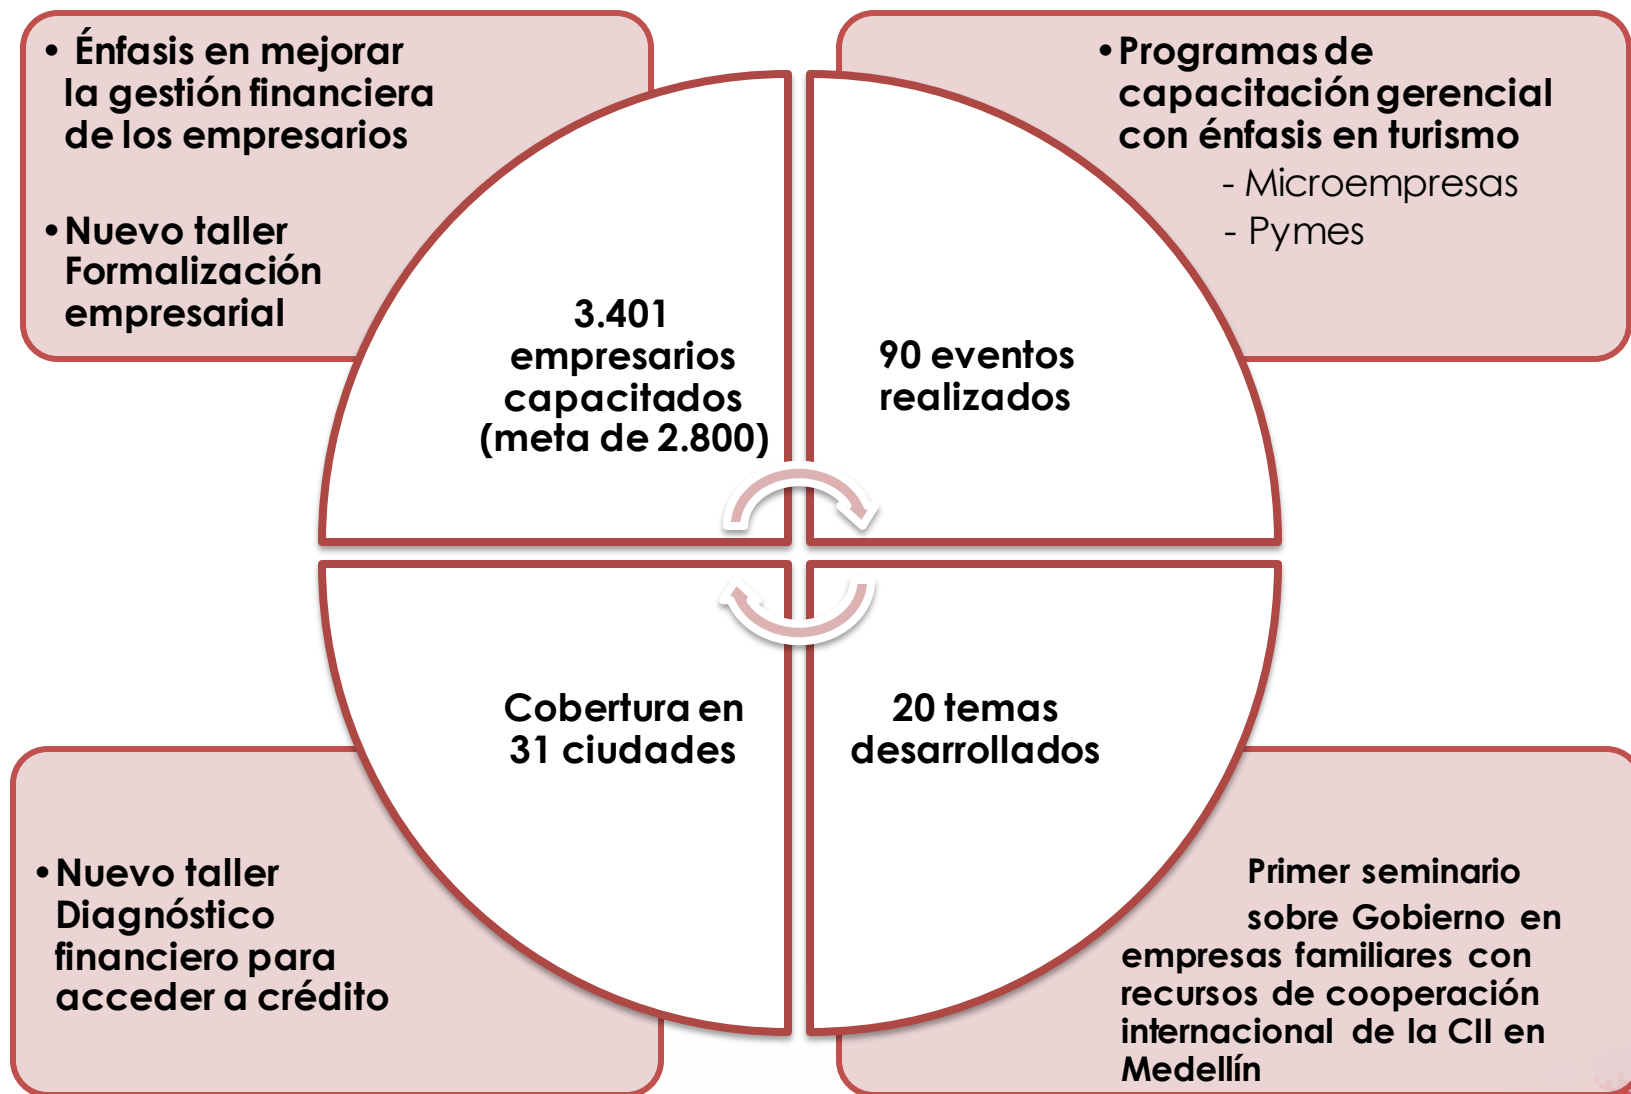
• Énfasis en mejorar la gestión financiera de los empresarios

• Nuevo taller Formalización empresarial

• Programas de capacitación gerencial con énfasis en turismo
- Microempresas
- Pymes

3.401 empresarios capacitados (meta de 2.800)

90 eventos realizados

Cobertura en 31 ciudades

20 temas desarrollados

• Nuevo taller Diagnóstico financiero para acceder a crédito

Primer seminario sobre Gobierno en empresas familiares con recursos de cooperación internacional de la CII en Medellín